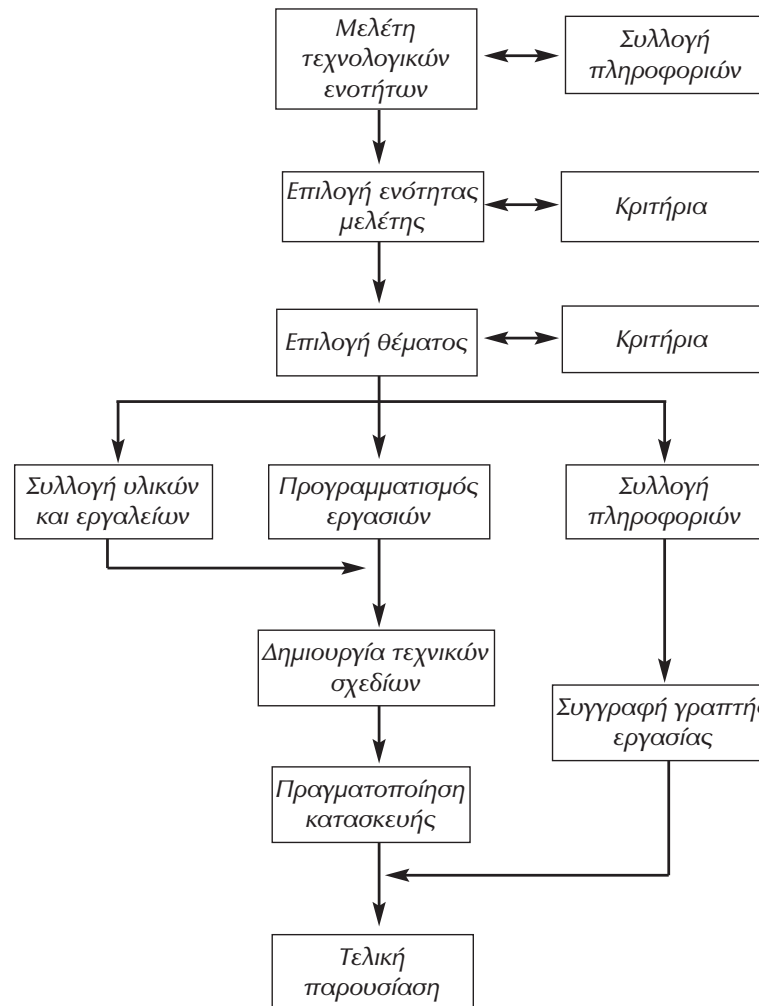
Μελέτη τεχνολογικών ενοτήτων

Συλλογή πληροφοριών

Επιλογή ενότητας μελέτης

Κριτήρια

Επιλογή θέματος

Κριτήρια

Συλλογή υλικών και εργαλείων

Προγραμματισμός εργασιών

Συλλογή πληροφοριών

Δημιουργία τεχνικών σχεδίων

Συγγραφή γραπτής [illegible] εργασίας

Πραγματοποίηση κατασκευής

Τελική παρουσίαση